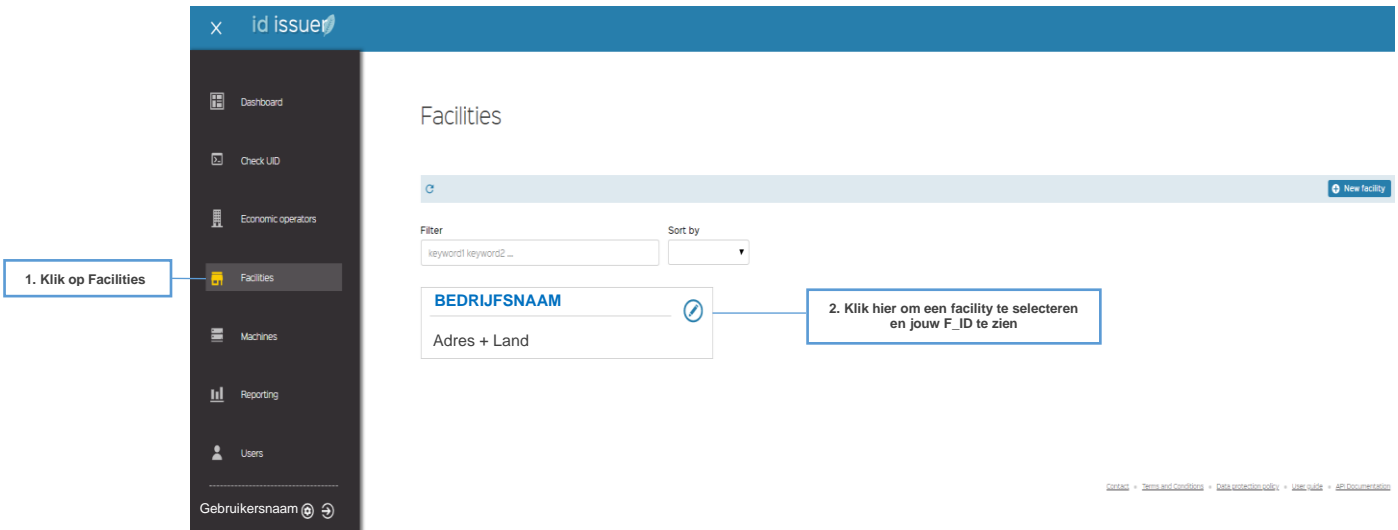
X id issuer

Dashboard

Check UID

Economic operators

Facilities

Machines

Reporting

Users

Gebruikersnaam

1. Klik op Facilities

Facilities

New facility

Filter

keyword1 keyword2 ...

Sort by

BEDRIJFSNAAM

Adres + Land

2. Klik hier om een facility te selecteren en jouw F_ID te zien

Contact » Terms and Conditions » Data protection policy » User guide » API Documentation